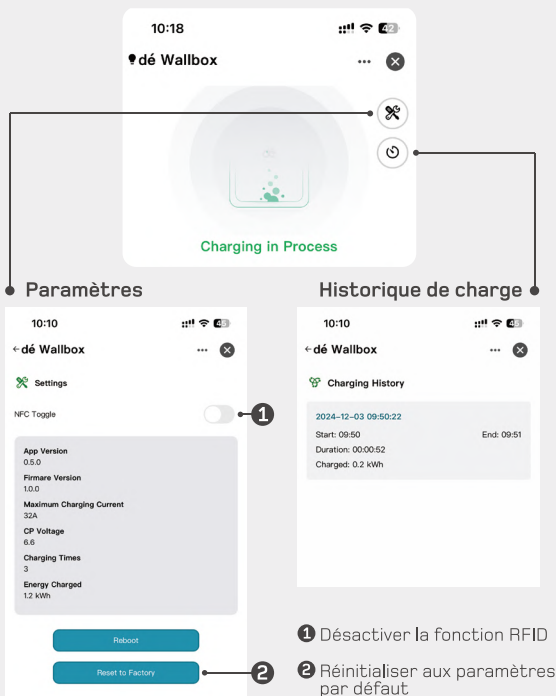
10:18
42
dé Wallbox
Charging in Process

Paramètres

10:10
46
←dé Wallbox
Settings
NFC Toggle
1
App Version
0.5.0
Firmare Version
1.0.0
Maximum Charging Current
32A
CP Voltage
6.6
Charging Times
3
Energy Charged
1.2 kWh
Reboot
Reset to Factory
2

Historique de charge

10:10
46
←dé Wallbox
Charging History
2024-12-03 09:50:22
Start: 09:50
End: 09:51
Duration: 00:00:52
Charged: 0.2 kWh

1 Désactiver la fonction RFID
2 Réinitialiser aux paramètres par défaut